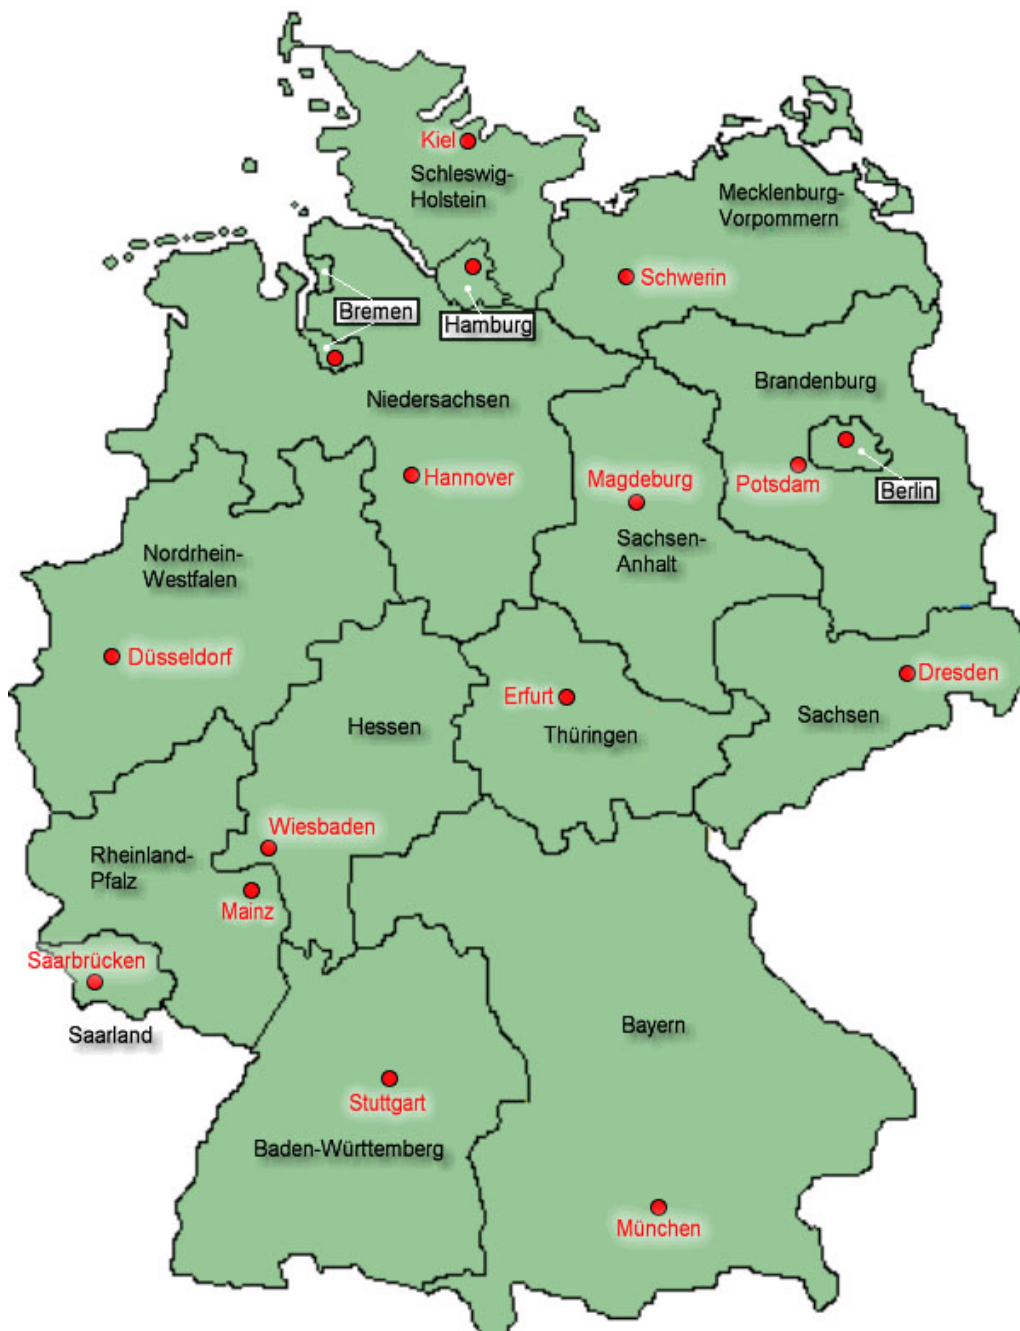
Kiel
Schleswig-Holstein
Mecklenburg-Vorpommern
Schwerin
Bremen
Hamburg
Niedersachsen
Brandenburg
Berlin
Potsdam
Hannover
Magdeburg
Sachsen-Anhalt
Nordrhein-Westfalen
Düsseldorf
Dresden
Erfurt
Hessen
Thüringen
Sachsen
Wiesbaden
Rheinland-Pfalz
Mainz
Saarbrücken
Saarland
Bayern
Stuttgart
Baden-Württemberg
München